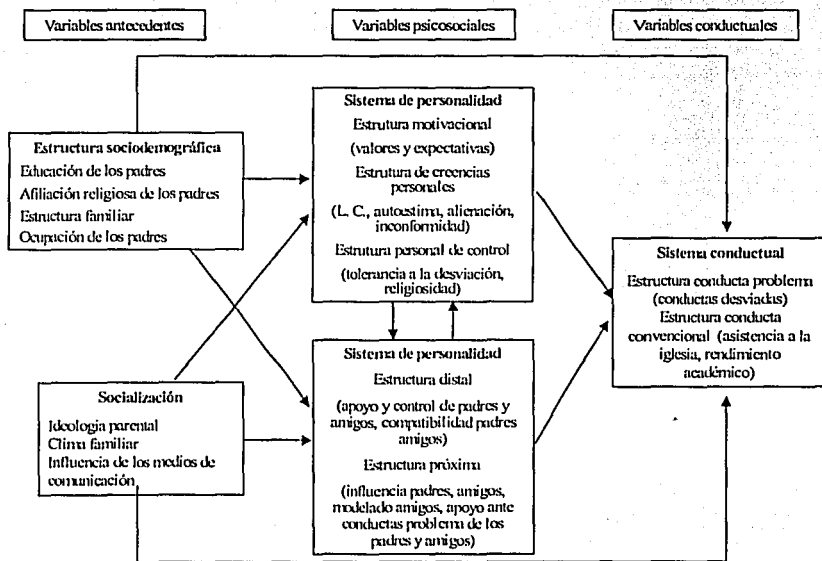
Variables antecedentes

Variables psicosociales

Variables conductuales

Estructura sociodemográfica
Educación de los padres
Afiliación religiosa de los padres
Estructura familiar
Ocupación de los padres

Socialización
Ideologia parental
Clima familiar
Influencia de los medios de comunicación

Sistema de personalidad
Estrutura motivacional
(valores y expectativas)
Estrutura de creencias personales
(L. C., autoestima, alienación, inconformidad)
Estrutura personal de control
(tolerancia a la desviación, religiosidad)

Sistema de personalidad
Estructura distal
(apoyo y control de padres y amigos, compatibilidad padres amigos)
Estructura próxima
(influencia padres, amigos, modelado amigos, apoyo ante conductas problema de los padres y amigos)

Sistema conductual
Estructura conducta problema (conductas desviadas)
Estructura conducta convencional (asistencia a la iglesia, rendimiento académico)